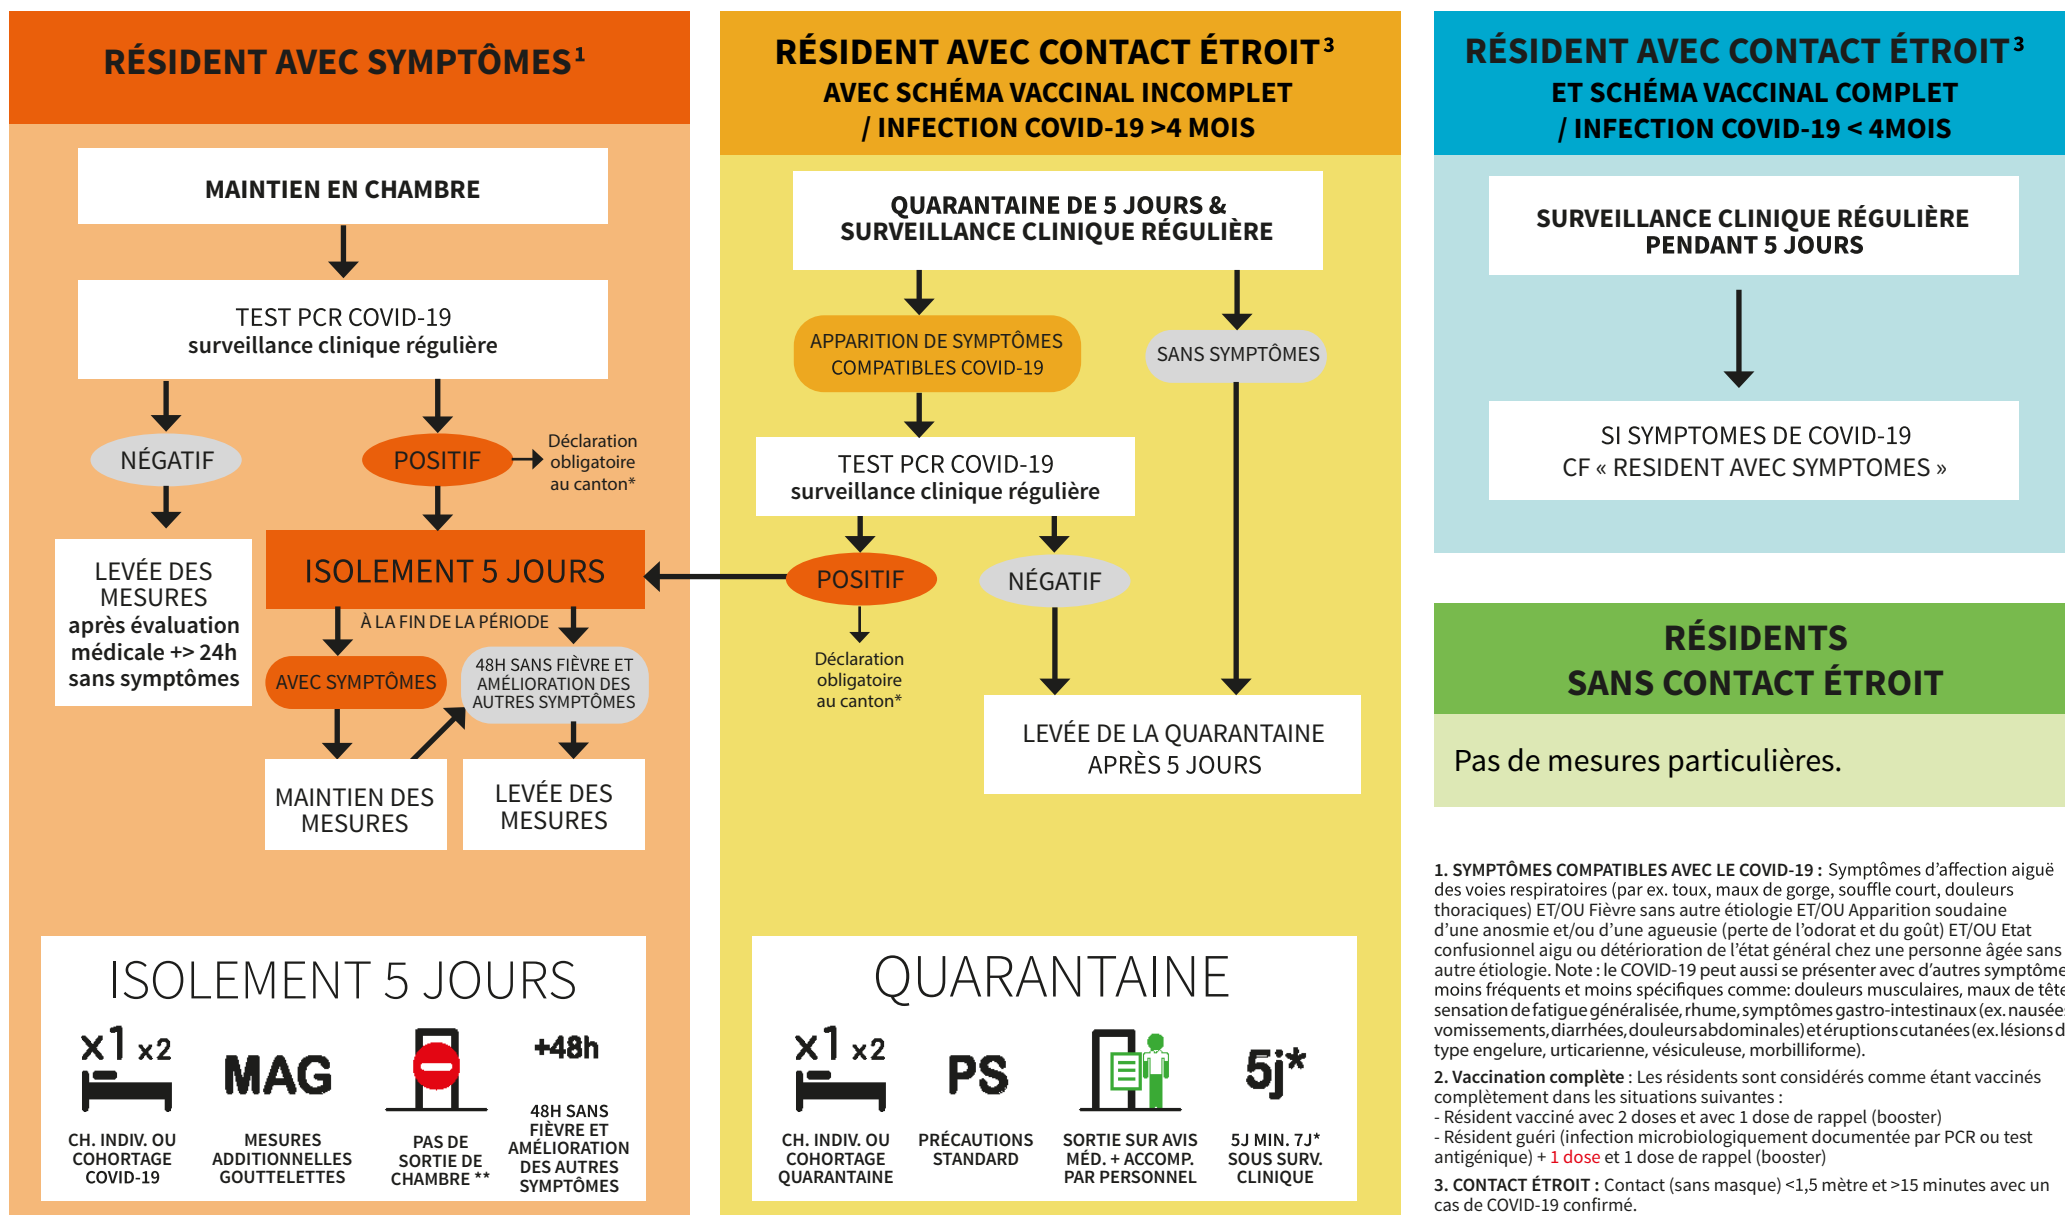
RÉSIDENT AVEC SYMPTÔMES¹

MAINTIEN EN CHAMBRE

TEST PCR COVID-19
surveillance clinique régulière

NÉGATIF

POSITIF

Déclaration obligatoire au canton*

LEVÉE DES MESURES après évaluation médicale +> 24h sans symptômes

ISOLEMENT 5 JOURS

À LA FIN DE LA PÉRIODE

AVEC SYMPTÔMES

48H SANS FIÈVRE ET AMÉLIORATION DES AUTRES SYMPTÔMES

MAINTIEN DES MESURES

LEVÉE DES MESURES

ISOLEMENT 5 JOURS

x1 x2

CH. INDIV. OU COHORTAGE COVID-19

MAG

MESURES ADDITIONNELLES GOUTTELETTES

PAS DE SORTIE DE CHAMBRE **

+48h

48H SANS FIÈVRE ET AMÉLIORATION DES AUTRES SYMPTÔMES

RÉSIDENT AVEC CONTACT ÉTROIT³
AVEC SCHÉMA VACCINAL INCOMPLET
/ INFECTION COVID-19 >4 MOIS

QUARANTAINE DE 5 JOURS &
SURVEILLANCE CLINIQUE RÉGULIÈRE

APPARITION DE SYMPTÔMES COMPATIBLES COVID-19

SANS SYMPTÔMES

TEST PCR COVID-19
surveillance clinique régulière

POSITIF

NÉGATIF

Déclaration obligatoire au canton*

LEVÉE DE LA QUARANTAINE APRÈS 5 JOURS

QUARANTAINE

x1 x2

CH. INDIV. OU COHORTAGE QUARANTAINE

PS

PRÉCAUTIONS STANDARD

SORTIE SUR AVIS MÉD. + ACCOMP. PAR PERSONNEL

5j*

5J MIN. 7J* SOUS SURV. CLINIQUE

RÉSIDENT AVEC CONTACT ÉTROIT³
ET SCHÉMA VACCINAL COMPLET
/ INFECTION COVID-19 < 4MOIS

SURVEILLANCE CLINIQUE RÉGULIÈRE PENDANT 5 JOURS

SI SYMPTOMES DE COVID-19
CF « RESIDENT AVEC SYMPTOMES »

RÉSIDENTS
SANS CONTACT ÉTROIT

Pas de mesures particulières.

1. SYMPTÔMES COMPATIBLES AVEC LE COVID-19 : Symptômes d'affection aiguë des voies respiratoires (par ex. toux, maux de gorge, souffle court, douleurs thoraciques) ET/OU Fièvre sans autre étiologie ET/OU Apparition soudaine d'une anosmie et/ou d'une agueusie (perte de l'odorat et du goût) ET/OU Etat confusionnel aigu ou détérioration de l'état général chez une personne âgée sans autre étiologie. Note : le COVID-19 peut aussi se présenter avec d'autres symptôme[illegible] moins fréquents et moins spécifiques comme: douleurs musculaires, maux de tête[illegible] sensation de fatigue généralisée, rhume, symptômes gastro-intestinaux (ex. nausée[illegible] vomissements, diarrhées, douleurs abdominales) et éruptions cutanées (ex. lésions d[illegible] type engelure, urticarienne, vésiculeuse, morbilliforme).

2. Vaccination complète : Les résidents sont considérés comme étant vaccinés complètement dans les situations suivantes :
- Résident vacciné avec 2 doses et avec 1 dose de rappel (booster)
- Résident guéri (infection microbiologiquement documentée par PCR ou test antigénique) + 1 dose et 1 dose de rappel (booster)

3. CONTACT ÉTROIT : Contact (sans masque) <1,5 mètre et >15 minutes avec un cas de COVID-19 confirmé.